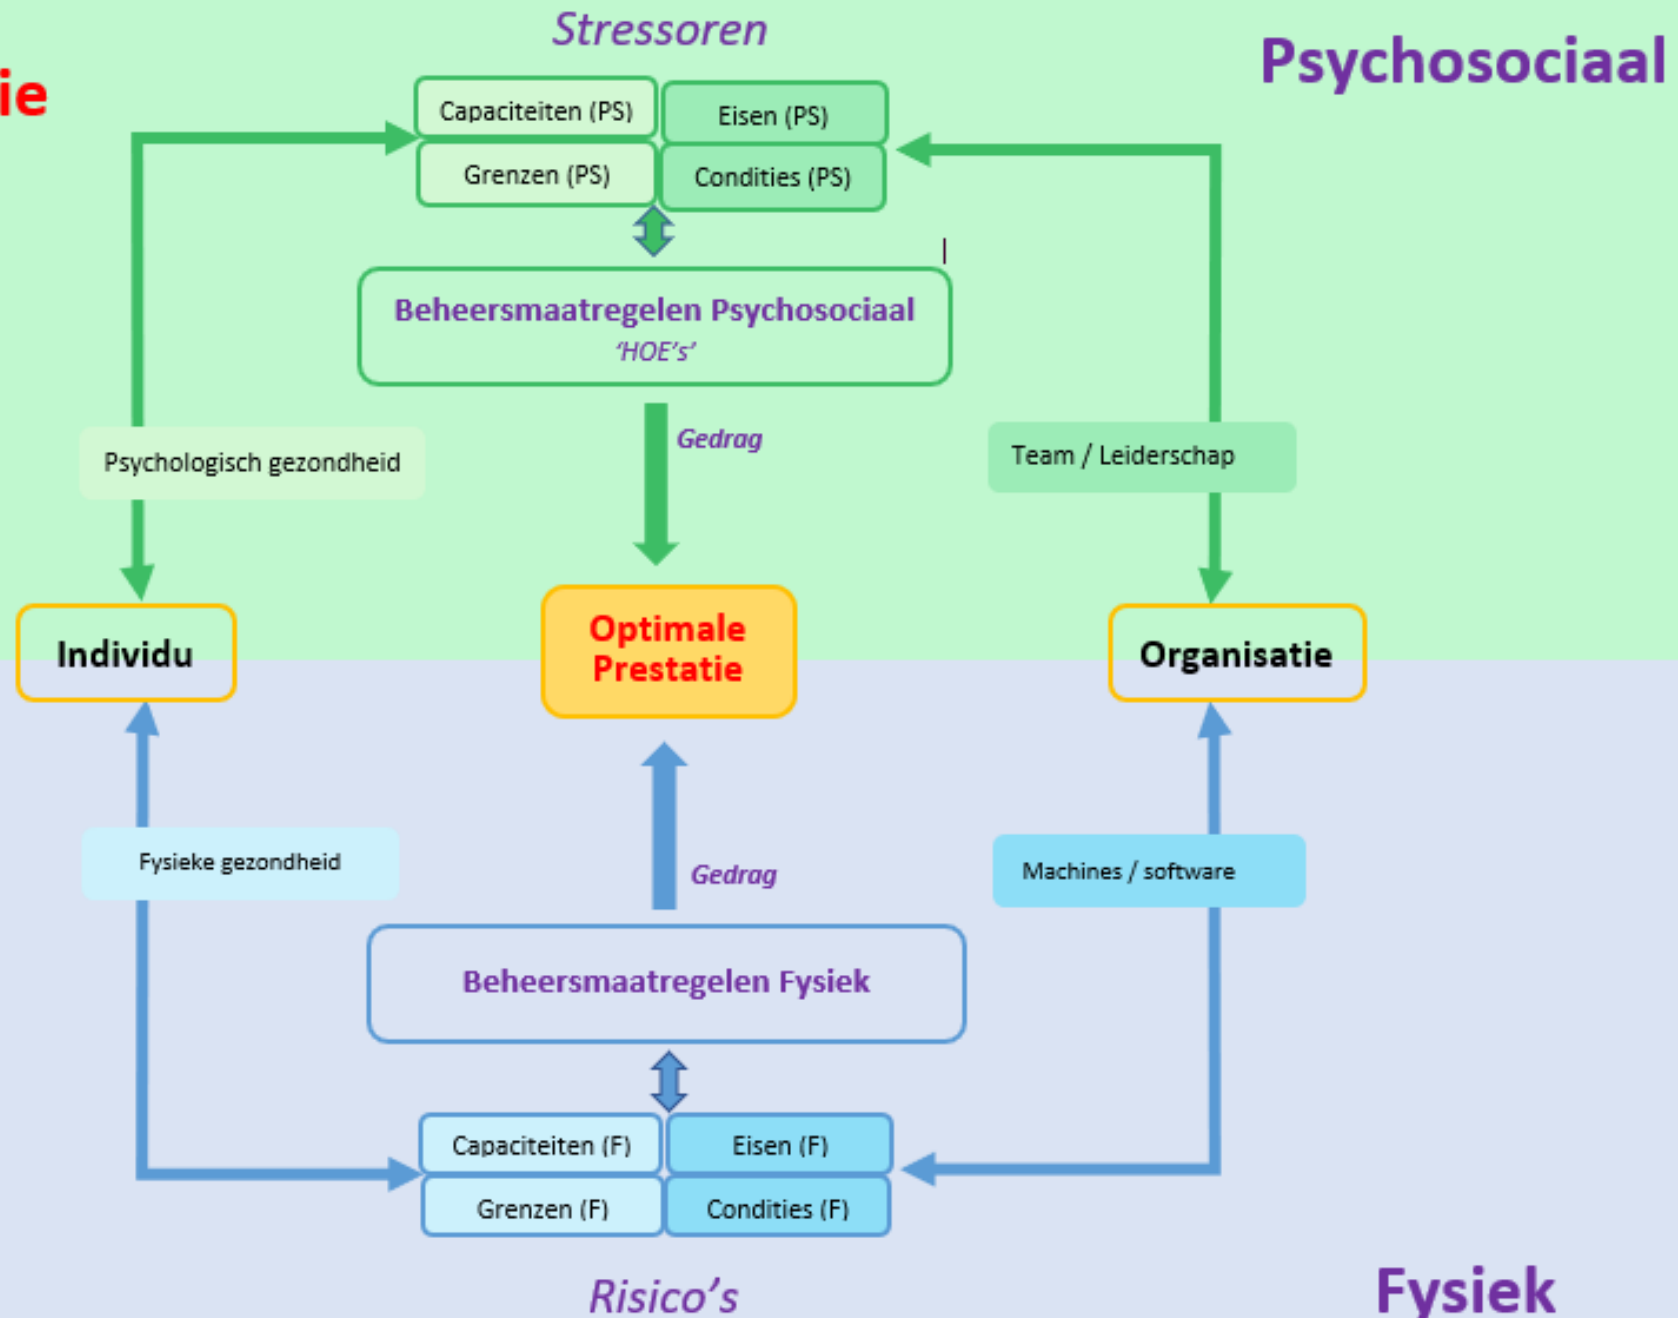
ie

Stressoren

Psychosociaal

Capaciteiten (PS)
Eisen (PS)
Grenzen (PS)
Condities (PS)

Beheersmaatregelen Psychosociaal
'HOE's'

Gedrag

Psychologisch gezondheid

Team / Leiderschap

Individu

Optimale Prestatie

Organisatie

Fysieke gezondheid

Gedrag

Machines / software

Beheersmaatregelen Fysiek

Capaciteiten (F)
Eisen (F)
Grenzen (F)
Condities (F)

Risico's

Fysiek